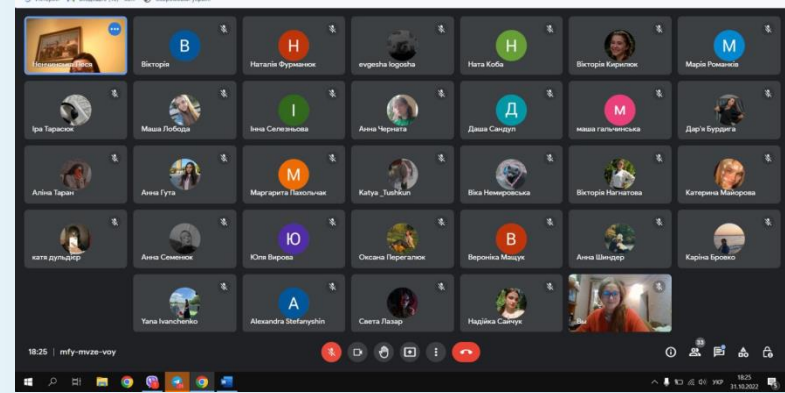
Нечепоненко Леся
В
Вікторія
Н
Наталія Фурманюк
evgesha logosha
Н
Ната Коба
Вікторія Кирилюк
М
Марія Романків

Іра Тарасюк
Маша Лобода
І
Інна Селезньова
Анна Черната
Д
Даша Сандул
М
маша гальчинська
Дар'я Бурдига

Аліна Таран
Анна Гута
М
Маргарита Пахольчак
Katya _Tushkun
Віка Немировська
Вікторія Нагнатова
Катерина Майорова

катя дульдієр
Анна Семенюк
Ю
Юля Вирова
Оксана Перегалюк
В
Вероніка Мащук
Анна Шиндер
Каріна Бровко

Yana Ivanchenko
A
Alexandra Stefanyshin
Света Лазар
Надійка Сайчук
Ви

18:25 | mfy-mvze-voy

33

УКР
18:25
31.10.2022